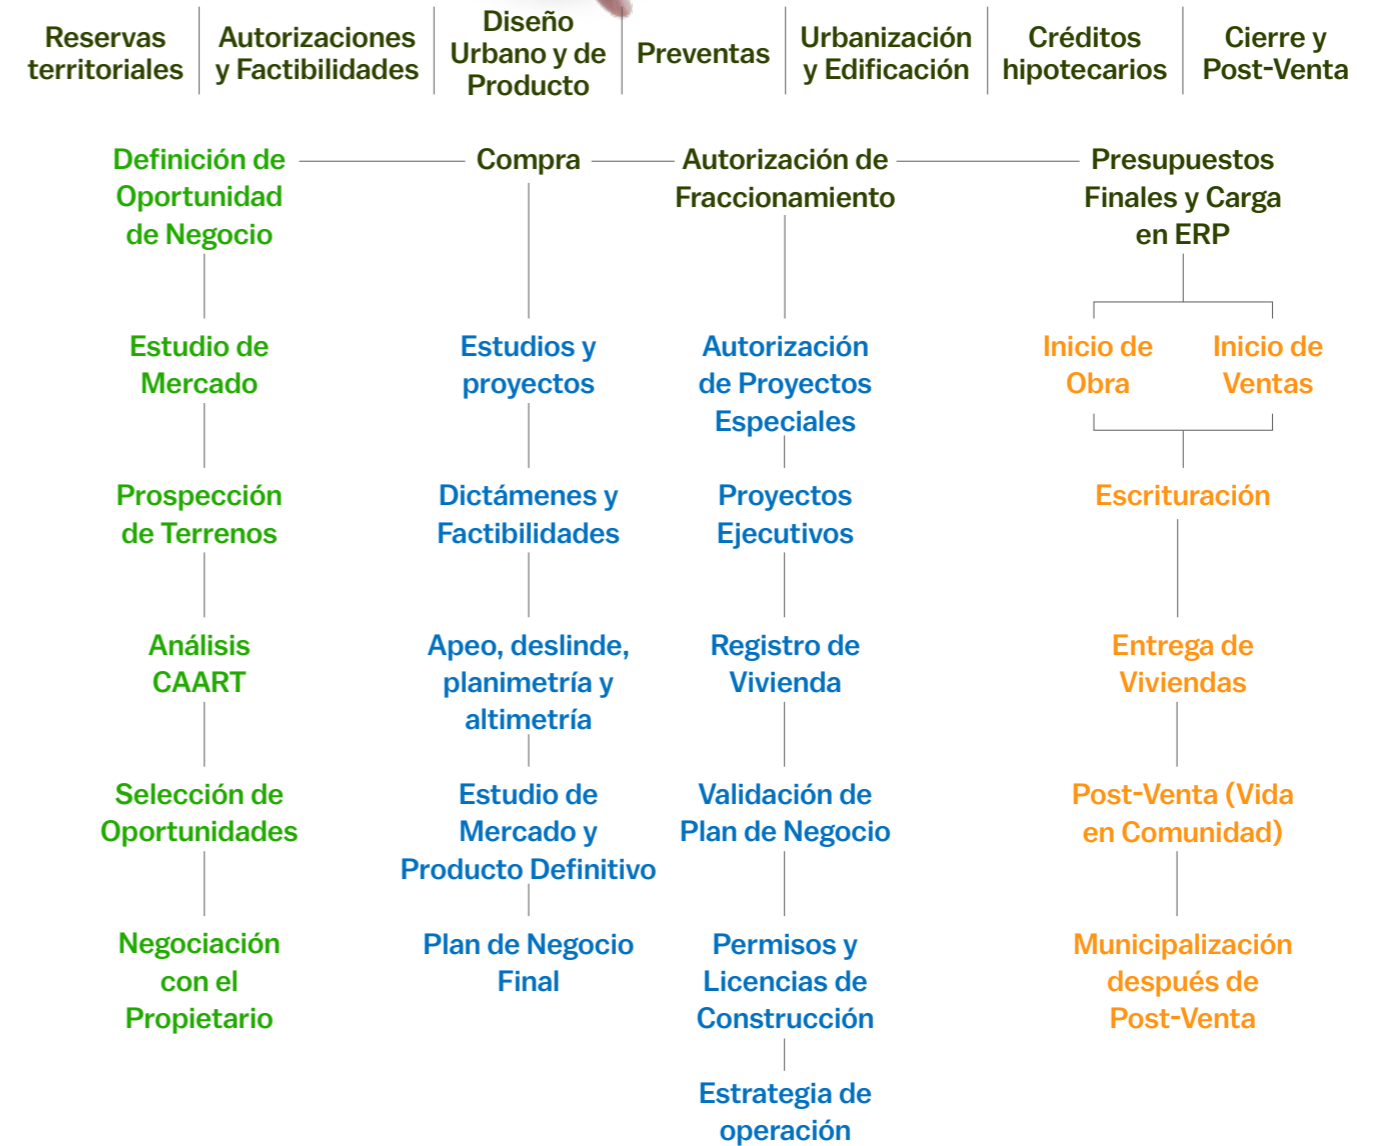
Reservas territoriales

Autorizaciones y Factibilidades

Diseño Urbano y de Producto

Preventas

Urbanización y Edificación

Créditos hipotecarios

Cierre y Post-Venta

Definición de Oportunidad de Negocio

Estudio de Mercado

Prospección de Terrenos

Análisis CAART

Selección de Oportunidades

Negociación con el Propietario

Compra

Estudios y proyectos

Dictámenes y Factibilidades

Apeo, deslinde, planimetría y altimetría

Estudio de Mercado y Producto Definitivo

Plan de Negocio Final

Autorización de Fraccionamiento

Autorización de Proyectos Especiales

Proyectos Ejecutivos

Registro de Vivienda

Validación de Plan de Negocio

Permisos y Licencias de Construcción

Estrategia de operación

Presupuestos Finales y Carga en ERP

Inicio de Obra

Inicio de Ventas

Escrituración

Entrega de Viviendas

Post-Venta (Vida en Comunidad)

Municipalización después de Post-Venta